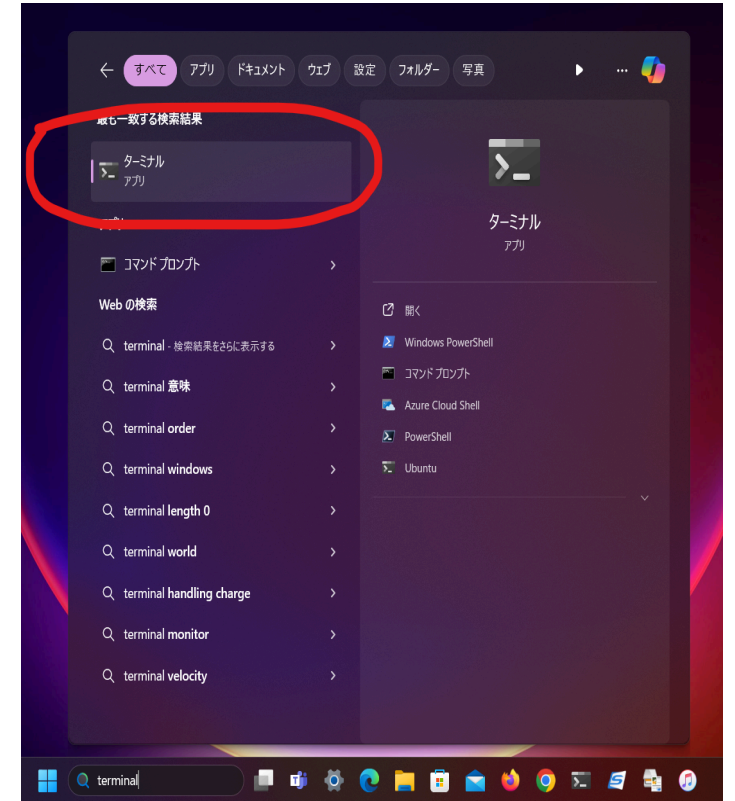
すべて アプリ ドキュメント ウェブ 設定 フォルダー 写真

最も一致する検索結果

ターミナル
アプリ

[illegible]

コマンド プロンプト

Web の検索

terminal - 検索結果をさらに表示する

terminal 意味

terminal order

terminal windows

terminal length 0

terminal world

terminal handling charge

terminal monitor

terminal velocity

ターミナル
アプリ

開く

Windows PowerShell

コマンド プロンプト

Azure Cloud Shell

PowerShell

Ubuntu

terminal